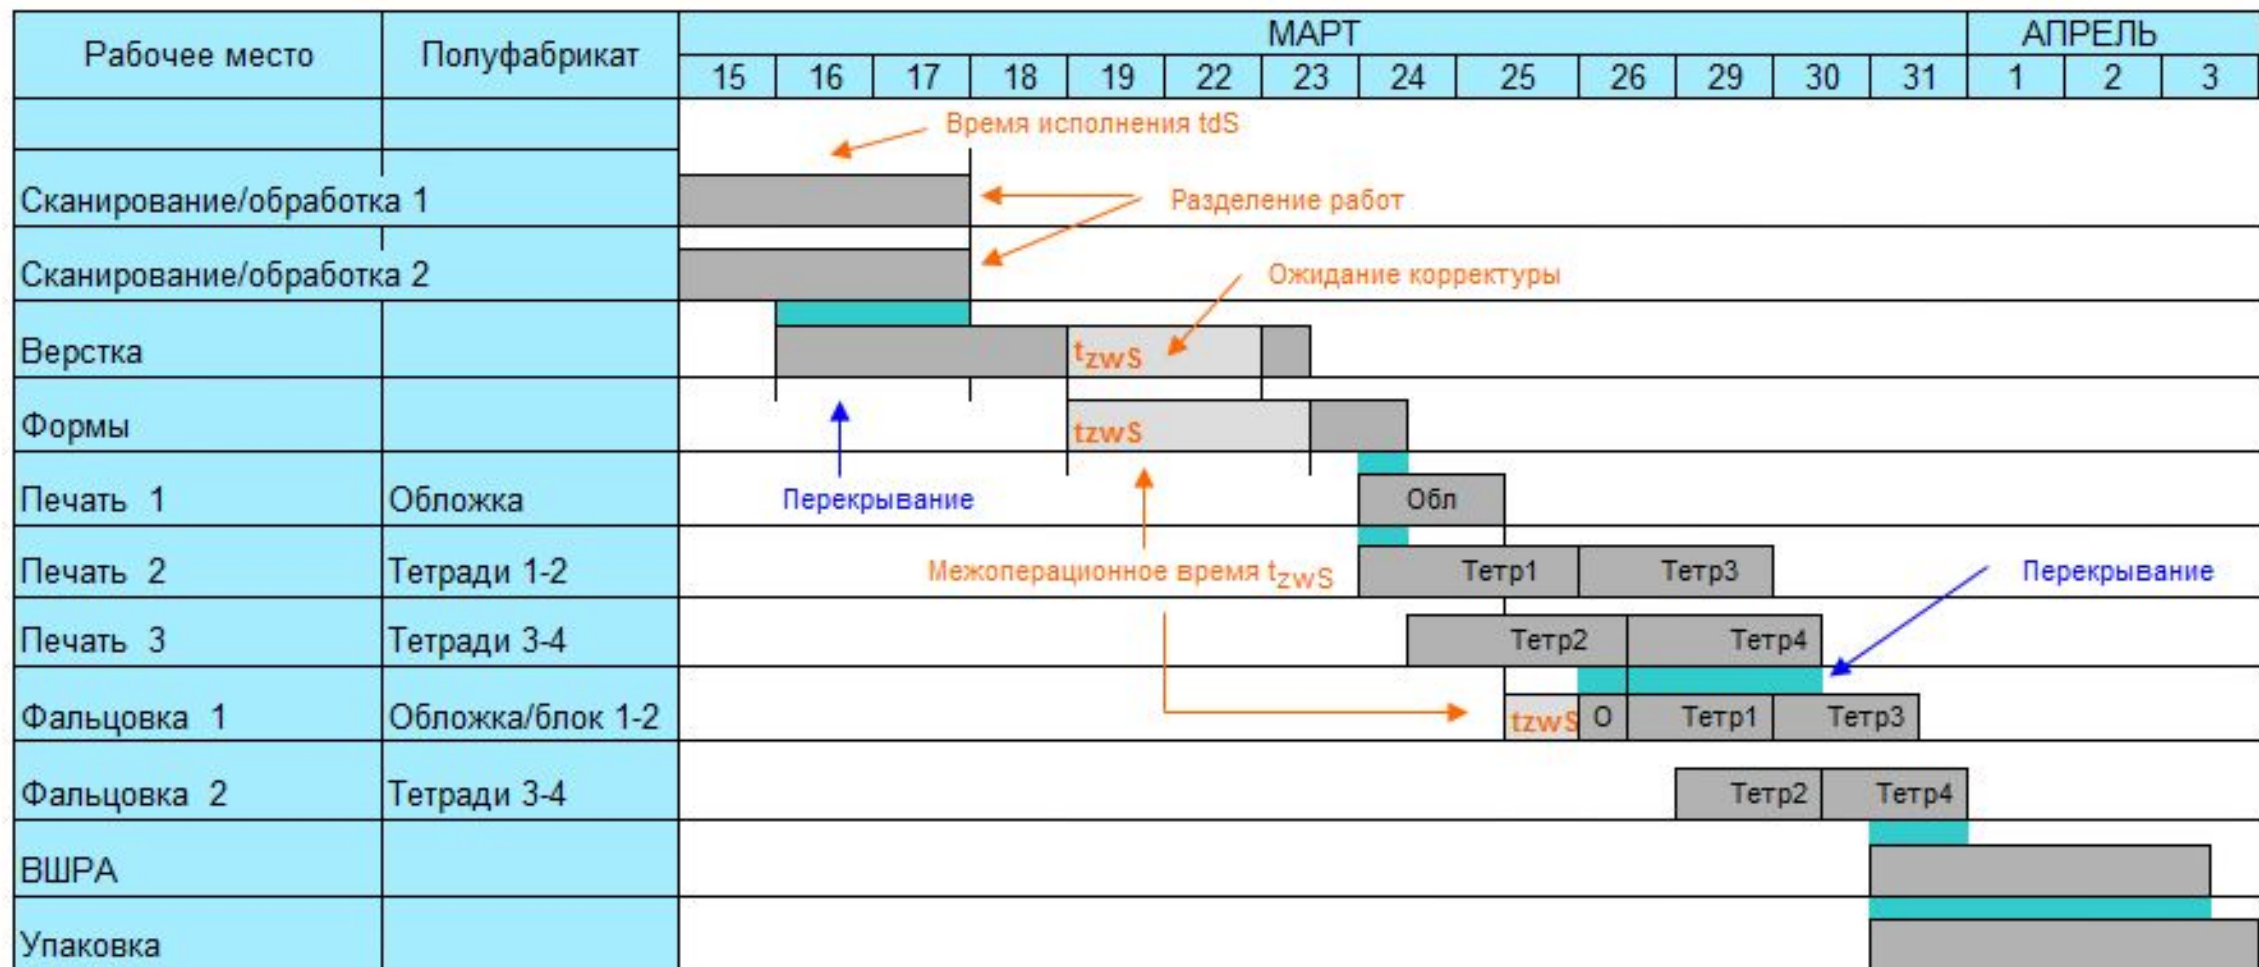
| Рабочее место | Полуфабрикат | МАРТ 15 | 16 | 17 | 18 | 19 | 22 | 23 | 24 | 25 | 26 | 29 | 30 | 31 | АПРЕЛЬ 1 | 2 | 3 |
|---|---|---|---|---|---|---|---|---|---|---|---|---|---|---|---|---|---|
| | | | | | | | | | | | | | | | | | |
| Сканирование/обработка 1 | | | | | | | | | | | | | | | | | |
| Сканирование/обработка 2 | | | | | | | | | | | | | | | | | |
| Верстка | | | | | | $t_{zwS}$ | | | | | | | | | | | |
| Формы | | | | | | tzwS | | | | | | | | | | | |
| Печать 1 | Обложка | | | | | | | | Обл | | | | | | | | |
| Печать 2 | Тетради 1-2 | | | | | | | | Тетр1 | | Тетр3 | | | | | | |
| Печать 3 | Тетради 3-4 | | | | | | | | | Тетр2 | | Тетр4 | | | | | |
| Фальцовка 1 | Обложка/блок 1-2 | | | | | | | | | tzwS | O | Тетр1 | Тетр3 | | | | |
| Фальцовка 2 | Тетради 3-4 | | | | | | | | | | | Тетр2 | Тетр4 | | | | |
| ВШРА | | | | | | | | | | | | | | | | | |
| Упаковка | | | | | | | | | | | | | | | | | |

Время исполнения tdS

Разделение работ

Ожидание корректуры

Перекрывание

Межоперационное время $t_{zwS}$

Перекрывание